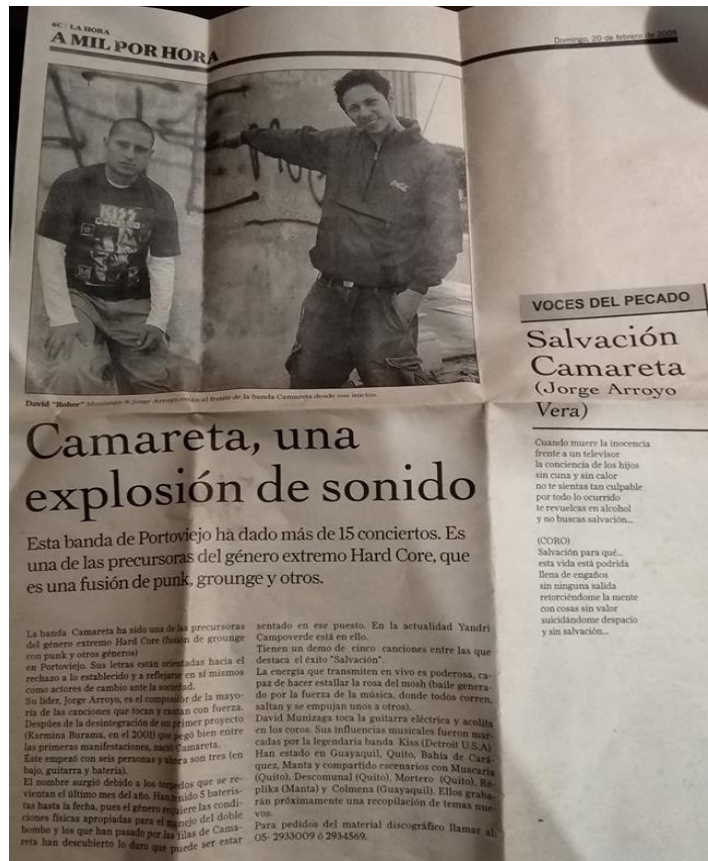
6C | LA HORA
A MIL POR HORA

Domingo, 20 de febrero de 2005

David "Bober" Munizaga & Jorge Arroyo están al frente de la banda Camareta desde sus inicios.

Camareta, una explosión de sonido

Esta banda de Portoviejo ha dado más de 15 conciertos. Es una de las precursoras del género extremo Hard Core, que es una fusión de punk, grounge y otros.

La banda Camareta ha sido una de las precursoras del género extremo Hard Core (fusión de grounge con punk y otros géneros) en Portoviejo. Sus letras están orientadas hacia el rechazo a lo establecido y a reflejarse en sí mismos como actores de cambio ante la sociedad.
Su líder, Jorge Arroyo, es el compositor de la mayoría de las canciones que tocan y cantan con fuerza.
Después de la desintegración de un primer proyecto (Karmina Burama, en el 2001) que pegó bien entre las primeras manifestaciones, nació Camareta.
Este empezó con seis personas y ahora son tres (en bajo, guitarra y batería).
El nombre surgió debido a los torpedos que se revientan el último mes del año. Han tenido 5 bateristas hasta la fecha, pues el género requiere las condiciones físicas apropiadas para el manejo del doble bombo y los que han pasado por las filas de Camareta han descubierto lo duro que puede ser estar sentado en ese puesto. En la actualidad Yandri Campoverde está en ello.
Tienen un demo de cinco canciones entre las que destaca el éxito "Salvación".
La energía que transmiten en vivo es poderosa, capaz de hacer estallar la rosa del mosh (baile generado por la fuerza de la música, donde todos corren, saltan y se empujan unos a otros).
David Munizaga toca la guitarra eléctrica y acolita en los coros. Sus influencias musicales fueron marcadas por la legendaria banda Kiss (Detroit U.S.A).
Han estado en Guayaquil, Quito, Bahía de Caráquez, Manta y compartido escenarios con Muscaria (Quito), Descomunal (Quito), Mortero (Quito), Réplika (Manta) y Colmena (Guayaquil). Ellos grabarán próximamente una recopilación de temas nuevos.
Para pedidos del material discográfico llamar al: 05- 2933009 ó 2934569.

VOCES DEL PECADO

Salvación Camareta (Jorge Arroyo Vera)

Cuando muere la inocencia
frente a un televisor
la conciencia de los hijos
sin cuna y sin calor
no te sientas tan culpable
por todo lo ocurrido
te revuelcas en alcohol
y no buscas salvación...

(CORO)
Salvación para qué...
esta vida está podrida
llena de engaños
sin ninguna salida
retorciéndome la mente
con cosas sin valor
suicidándome despacio
y sin salvación...